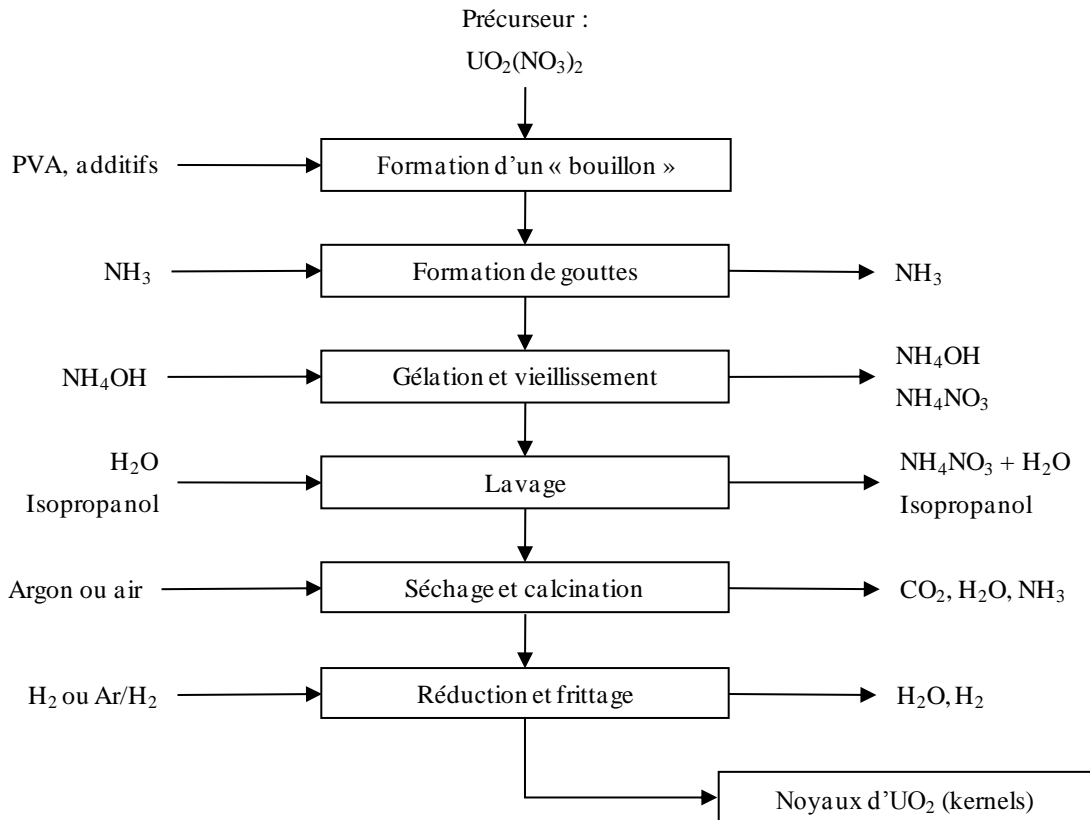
Précurseur :
$UO_2(NO_3)_2$

PVA, additifs

Formation d'un « bouillon »

$NH_3$

Formation de gouttes

$NH_3$

$NH_4OH$

Gélation et vieillissement

$NH_4OH$
$NH_4NO_3$

$H_2O$
Isopropanol

Lavage

$NH_4NO_3 + H_2O$
Isopropanol

Argon ou air

Séchage et calcination

$CO_2$, $H_2O$, $NH_3$

$H_2$ ou $Ar/H_2$

Réduction et frittage

$H_2O$, $H_2$

Noyaux d'$UO_2$ (kernels)